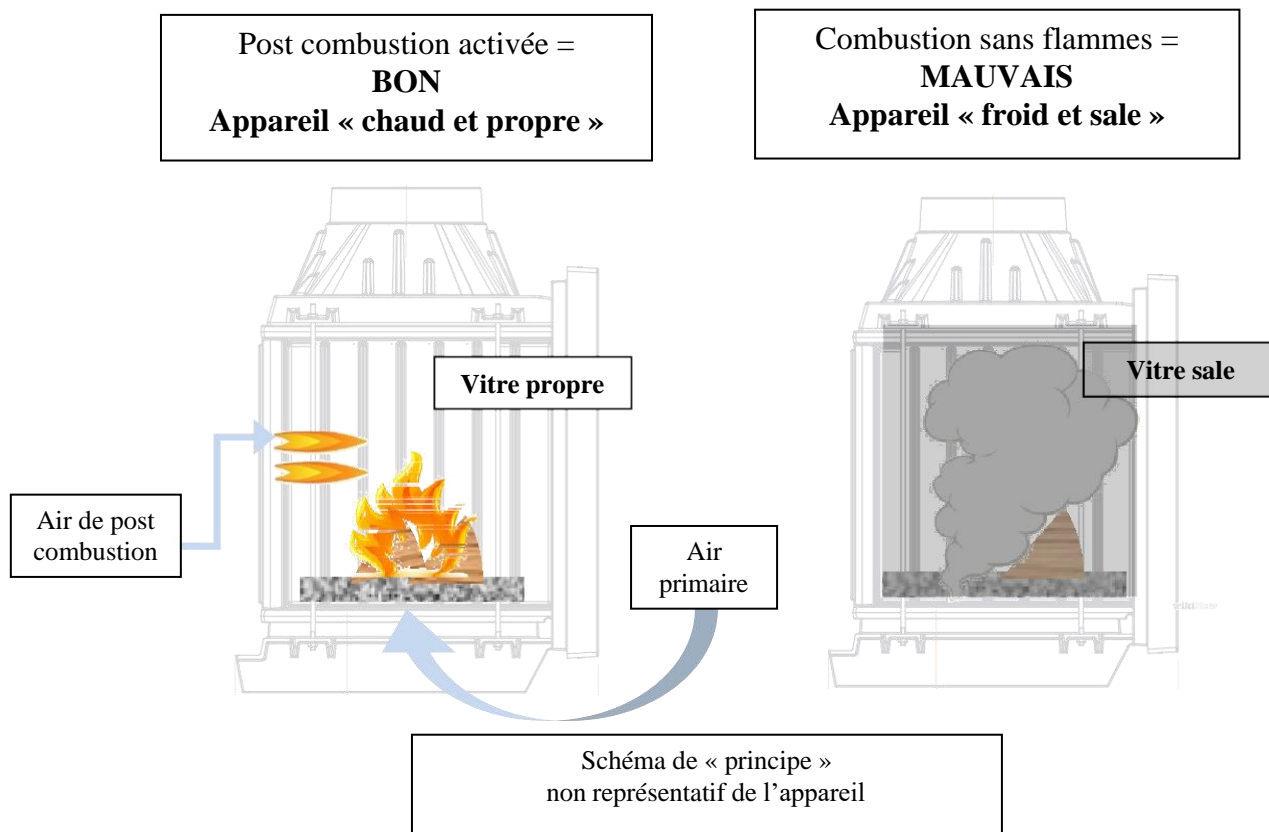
Post combustion activée =
**BON**
**Appareil « chaud et propre »**

Combustion sans flammes =
**MAUVAIS**
**Appareil « froid et sale »**

**Vitre propre**

**Vitre sale**

Air de post combustion

Air primaire

Schéma de « principe »
non représentatif de l'appareil